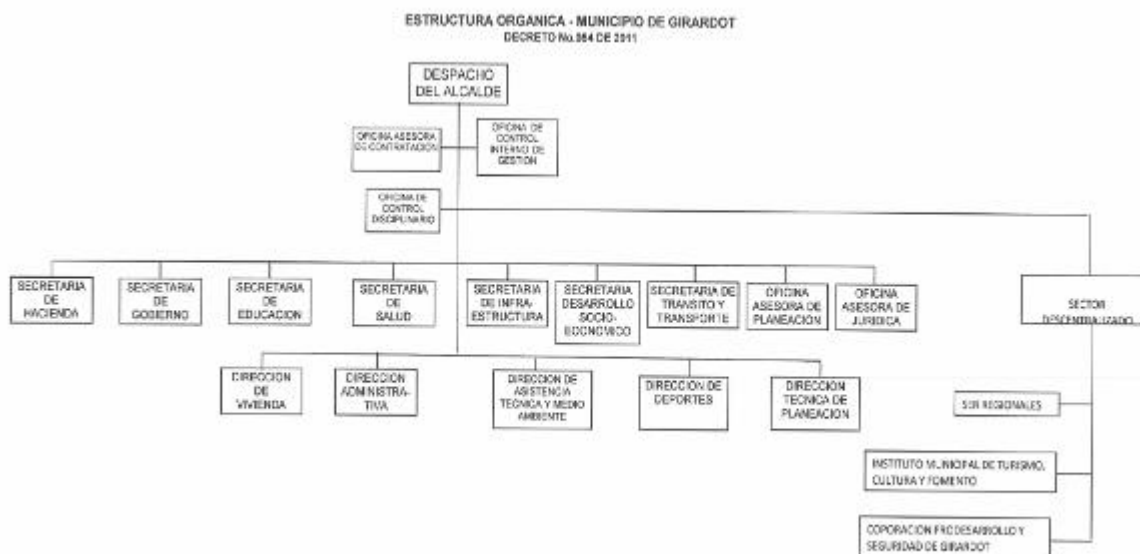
ESTRUCTURA ORGANICA - MUNICIPIO DE GIRARDOT
DECRETO No.084 DE 2011

DESPACHO DEL ALCALDE

OFICINA ASESORA DE CONTRATACION

OFICINA DE CONTROL INTERNO DE GESTION

OFICINA DE CONTROL DISCIPLINARIO

SECRETARIA DE HACIENDA

SECRETARIA DE GOBIERNO

SECRETARIA DE EDUCACION

SECRETARIA DE SALUD

SECRETARIA DE INFRAESTRUCTURA

SECRETARIA DESARROLLO SOCIO-ECONOMICO

SECRETARIA DE TRANSITO Y TRANSPORTE

OFICINA ASESORA DE PLANEACION

OFICINA ASESORA DE JURIDICA

SECTOR DESCENTRALIZADO

DIRECCION DE VIVIENDA

DIRECCION ADMINISTRATIVA

DIRECCION DE ASISTENCIA TECNICA Y MEDIO AMBIENTE

DIRECCION DE DEPORTES

DIRECCION TECNICA DE PLANEACION

SUB REGIONALES

INSTITUTO MUNICIPAL DE TURISMO, CULTURA Y FOMENTO

COPORACION PRO DESARROLLO Y SEGURIDAD DE GIRARDOT